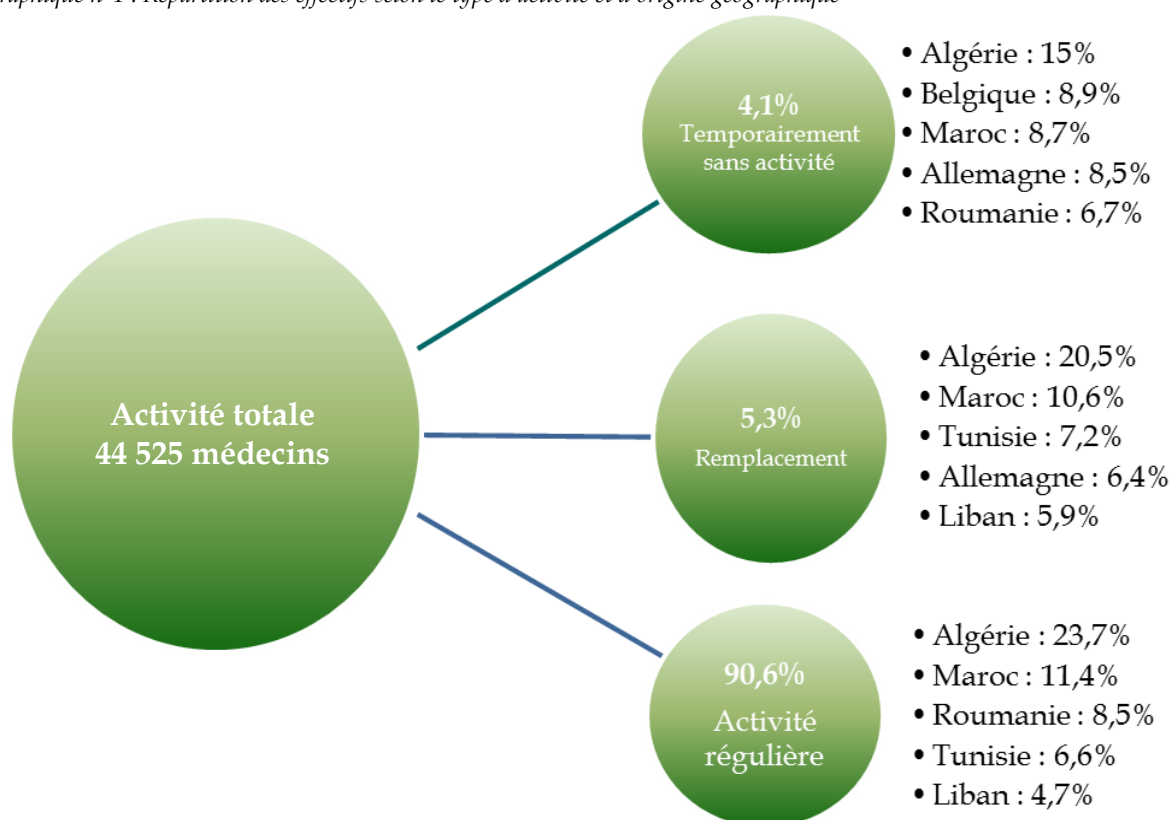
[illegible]

Activité totale
44 525 médecins

4,1%
Temporairement sans activité

• Algérie : 15%
• Belgique : 8,9%
• Maroc : 8,7%
• Allemagne : 8,5%
• Roumanie : 6,7%

5,3%
Remplacement

• Algérie : 20,5%
• Maroc : 10,6%
• Tunisie : 7,2%
• Allemagne : 6,4%
• Liban : 5,9%

90,6%
Activité régulière

• Algérie : 23,7%
• Maroc : 11,4%
• Roumanie : 8,5%
• Tunisie : 6,6%
• Liban : 4,7%